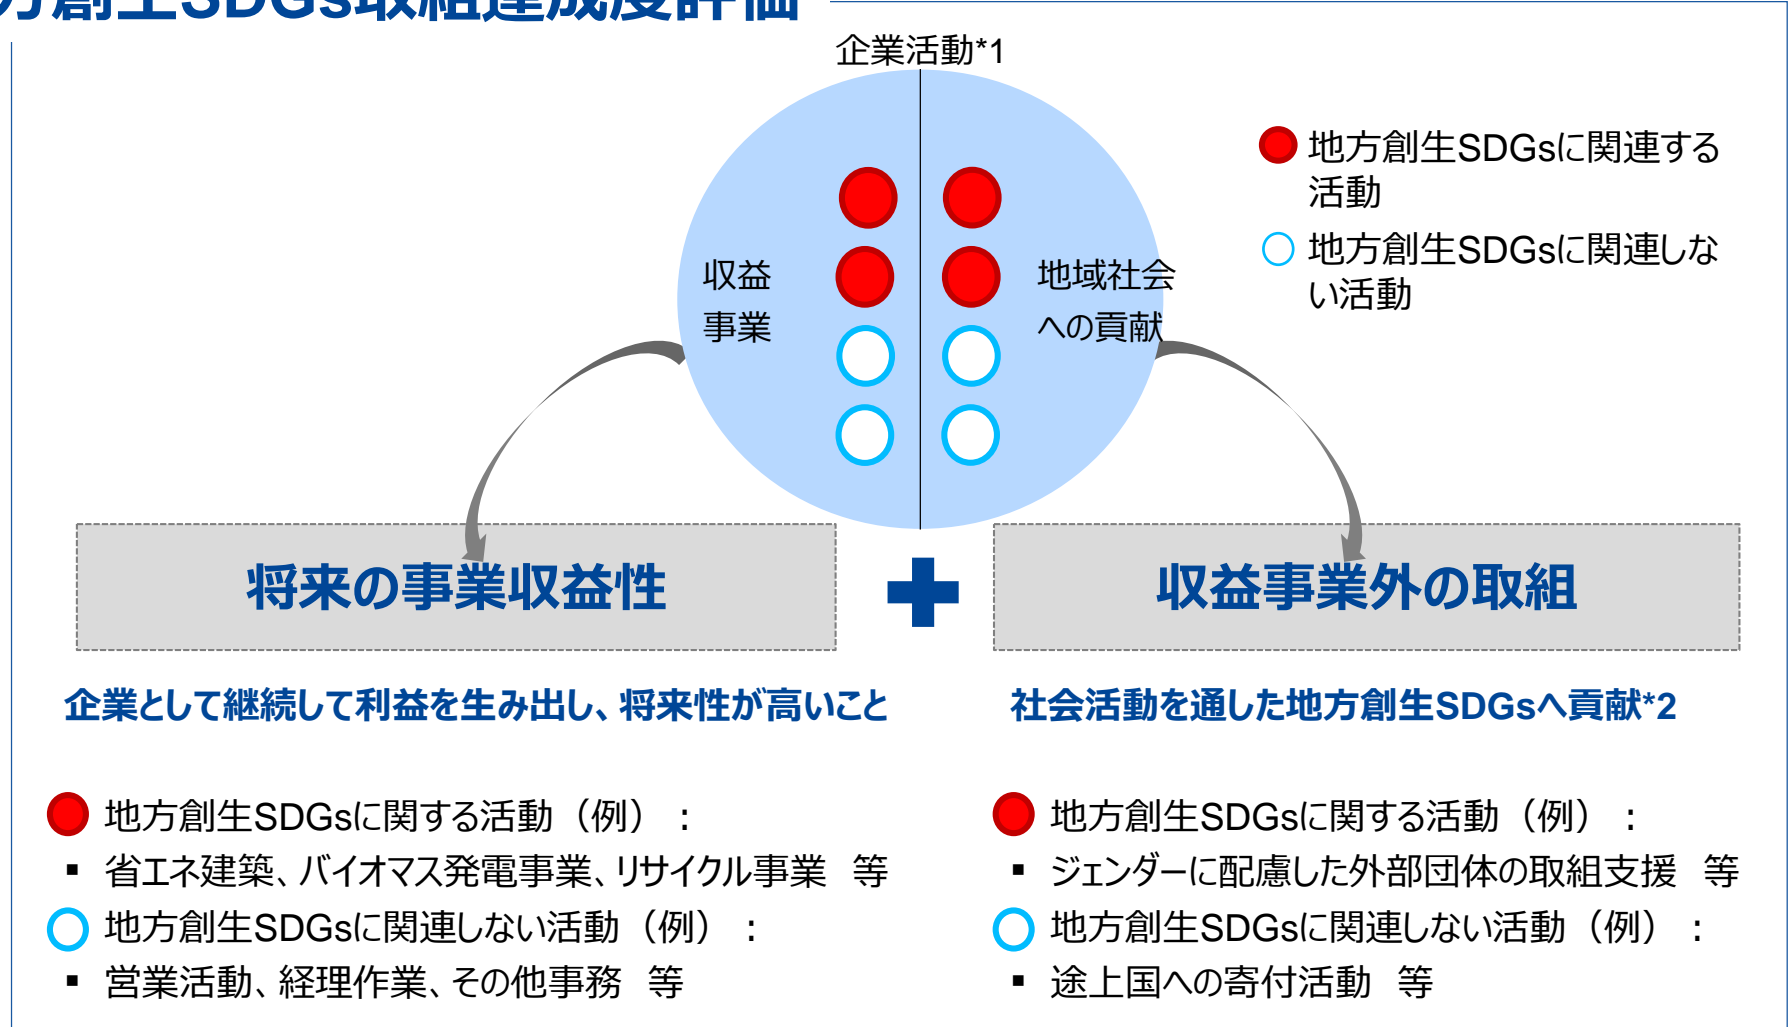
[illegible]創生SDGs取組達成度評価

企業活動*1

収益事業

地域社会への貢献

地方創生SDGsに関連する活動

地方創生SDGsに関連しない活動

将来の事業収益性

収益事業外の取組

企業として継続して利益を生み出し、将来性が高いこと

社会活動を通した地方創生SDGsへ貢献*2

地方創生SDGsに関する活動（例）：
▪ 省エネ建築、バイオマス発電事業、リサイクル事業　等

地方創生SDGsに関連しない活動（例）：
▪ 営業活動、経理作業、その他事務　等

地方創生SDGsに関する活動（例）：
▪ ジェンダーに配慮した外部団体の取組支援　等

地方創生SDGsに関連しない活動（例）：
▪ 途上国への寄付活動　等